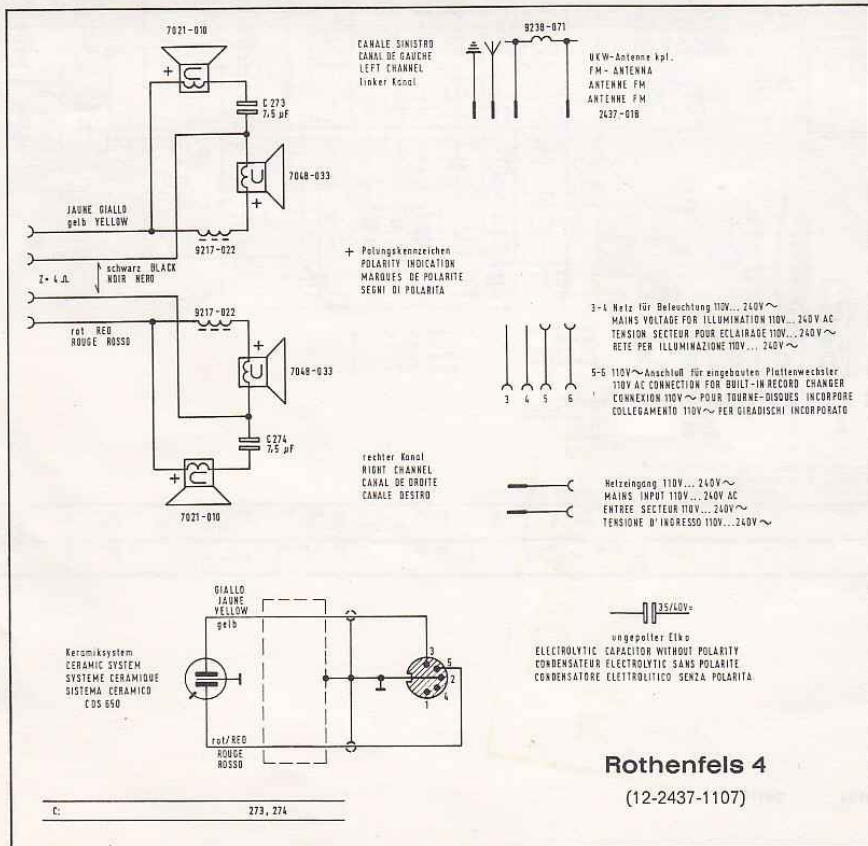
7021-010

+

C 273
7,5 µF

7048-033

+

JAUNE GIALLO
gelb YELLOW

9217-022

Z = 4 Ω

schwarz BLACK
NOIR NERO

9217-022

rot RED
ROUGE ROSSO

+

7048-033

C 274
7,5 µF

+

7021-010

CANALE SINISTRO
CANAL DE GAUCHE
LEFT CHANNEL
linker Kanal

9238-071

UKW-Antenne kpl.
FM-ANTENNA
ANTENNE FM
ANTENNE FM
2437-016

+ Polungskennzeichen
POLARITY INDICATION
MARQUES DE POLARITE
SEGNI DI POLARITA

3-4 Netz für Beleuchtung 110V... 240V ~
MAINS VOLTAGE FOR ILLUMINATION 110V... 240V AC
TENSION SECTEUR POUR ECLAIRAGE 110V... 240V ~
RETE PER ILLUMINAZIONE 110V... 240V ~

3 4 5 6

5-6 110V ~ Anschluß für eingebauten Plattenwechsler
110V AC CONNECTION FOR BUILT-IN RECORD CHANGER
CONNEXION 110V ~ POUR TOURNE-DISQUES INCORPORE
COLLEGAMENTO 110V ~ PER GIRADISCHI INCORPORATO

rechter Kanal
RIGHT CHANNEL
CANAL DE DROITE
CANALE DESTRO

Netzeingang 110V... 240V ~
MAINS INPUT 110V... 240V AC
ENTREE SECTEUR 110V... 240V ~
TENSIONE D' INGRESSO 110V...240V ~

GIALLO
JAUNE
YELLOW
gelb

Keramiksystem
CERAMIC SYSTEM
SYSTEME CERAMIQUE
SISTEMA CERAMICO
CDS 650

rot/RED
ROUGE
ROSSO

3 5 2 4 1

35/40V=

ungepolter Elko
ELECTROLYTIC CAPACITOR WITHOUT POLARITY
CONDENSATEUR ELECTROLYTIC SANS POLARITE
CONDENSATORE ELETTROLITICO SENZA POLARITA

Rothenfels 4
(12-2437-1107)

C: 273, 274